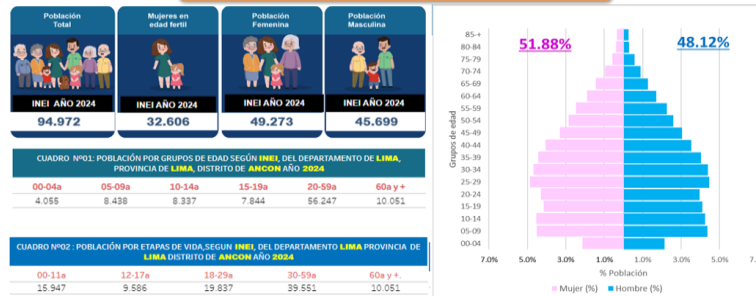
Población Total

INEI AÑO 2024

94.972

Mujeres en edad fertil

INEI AÑO 2024

32.606

Población Femenina

INEI AÑO 2024

49.273

Población Masculina

INEI AÑO 2024

45.699

CUADRO Nº01: POBLACIÓN POR GRUPOS DE EDAD SEGÚN INEI, DEL DEPARTAMENTO DE LIMA, PROVINCIA DE LIMA, DISTRITO DE ANCON AÑO 2024

| 00-04a | 05-09a | 10-14a | 15-19a | 20-59a | 60a y + |
|---|---|---|---|---|---|
| 4.055 | 8.438 | 8.337 | 7.844 | 56.247 | 10.051 |

CUADRO Nº02 : POBLACIÓN POR ETAPAS DE VIDA,SEGUN INEI, DEL DEPARTAMENTO LIMA PROVINCIA DE LIMA DISTRITO DE ANCON AÑO 2024

| 00-11a | 12-17a | 18-29a | 30-59a | 60a y +. |
|---|---|---|---|---|
| 15.947 | 9.586 | 19.837 | 39.551 | 10.051 |

51.88%

48.12%

85-+
80-84
75-79
70-74
65-69
60-64
55-59
50-54
45-49
40-44
35-39
30-34
25-29
20-24
15-19
10-14
05-09
00-04

Grupos de edad

7.0% 5.0% 3.0% 1.0% 1.0% 3.0% 5.0% 7.0%

% Población

Mujer (%) Hombre (%)